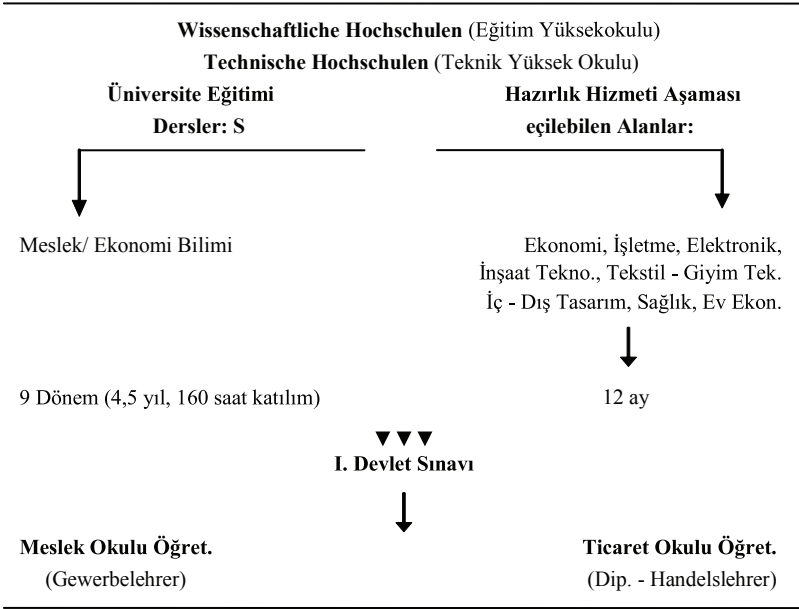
**Wissenschaftliche Hochschulen** (Eğitim Yüksekokulu)

**Technische Hochschulen** (Teknik Yüksek Okulu)

**Üniversite Eğitimi**
**Dersler: S**

**Hazırlık Hizmeti Aşaması**
**eçilebilen Alanlar:**

Meslek/ Ekonomi Bilimi

Ekonomi, İşletme, Elektronik, İnşaat Tekno., Tekstil - Giyim Tek. İç - Dış Tasarım, Sağlık, Ev Ekon.

9 Dönem (4,5 yıl, 160 saat katılım)

12 ay

▼▼▼
**I. Devlet Sınavı**

**Meslek Okulu Öğret.**
(Gewerbelehrer)

**Ticaret Okulu Öğret.**
(Dip. - Handelslehrer)